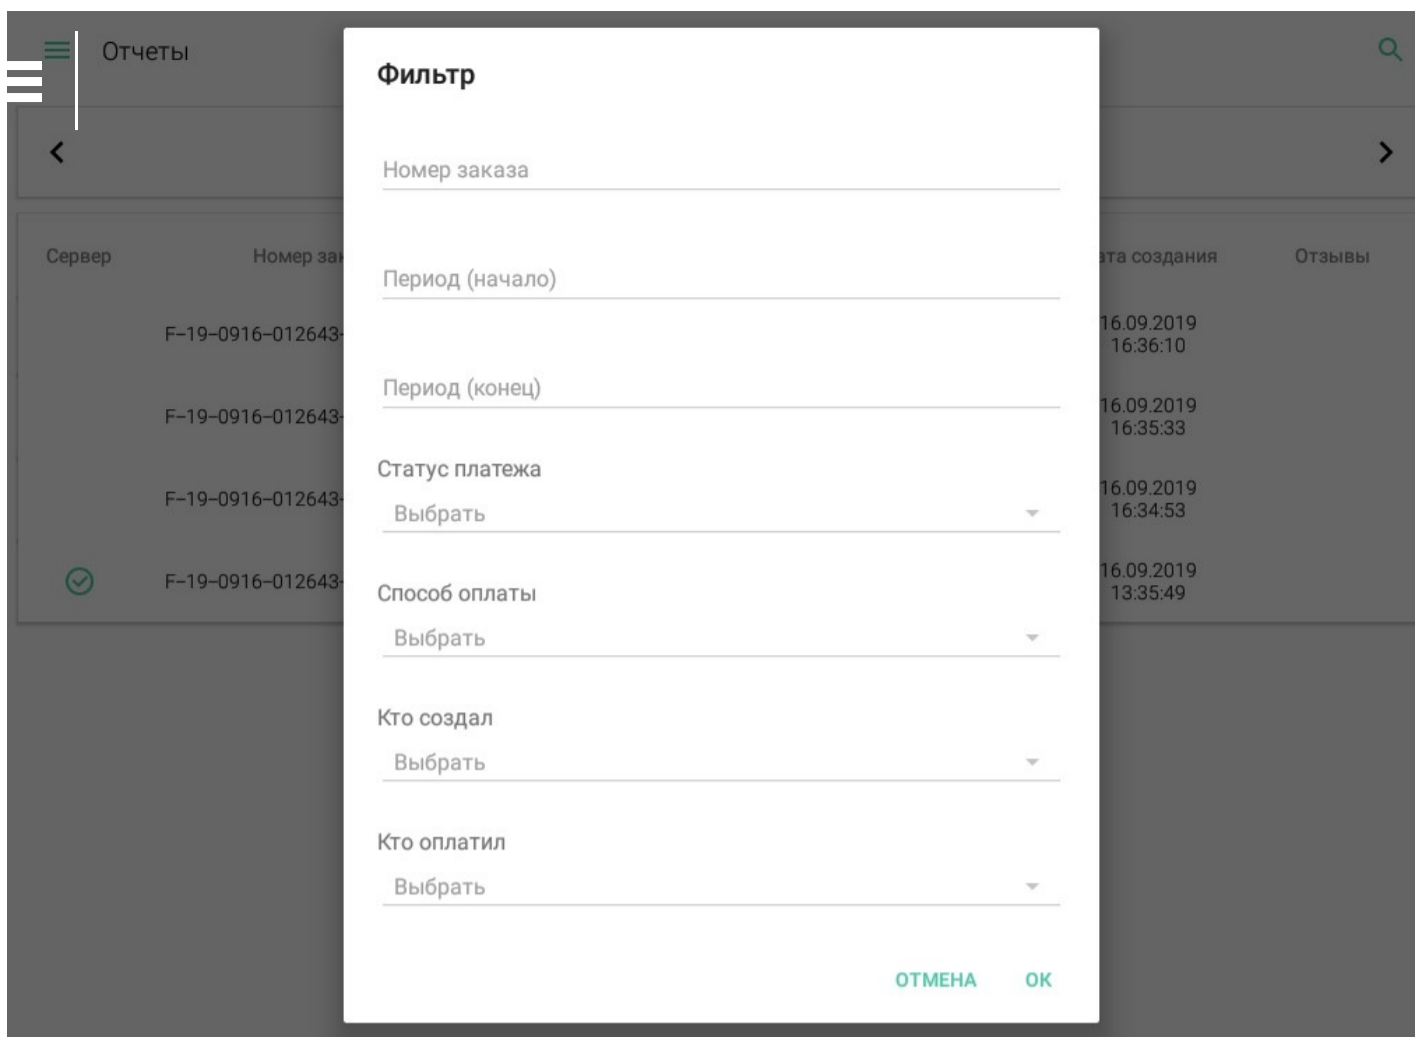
Отчеты

Сервер | Номер за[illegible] | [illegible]та создания | Отзывы

F-19-0916-012643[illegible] 16.09.2019 16:36:10

F-19-0916-012643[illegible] 16.09.2019 16:35:33

F-19-0916-012643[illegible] 16.09.2019 16:34:53

F-19-0916-012643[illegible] 16.09.2019 13:35:49

Фильтр

Номер заказа

Период (начало)

Период (конец)

Статус платежа

Выбрать

Способ оплаты

Выбрать

Кто создал

Выбрать

Кто оплатил

Выбрать

ОТМЕНА ОК